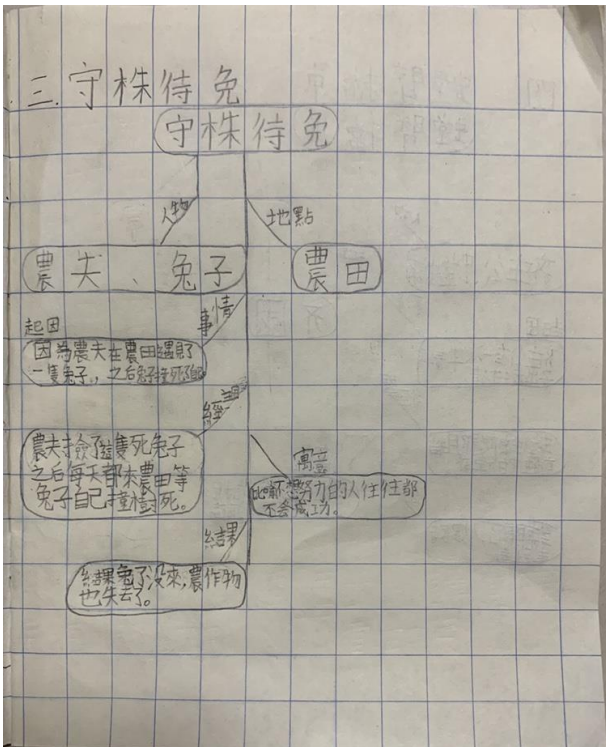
三.守株待兔

守株待兔

人物

地點

農夫、兔子

農田

事情

起因

因為農夫在農田遇到一隻兔子,之后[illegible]

經過

農夫撿到這隻死兔子之后每天都來農田等兔子自己撞樹死。

寓意

比喻不努力的人往往都不會成功。

結果

結果兔子沒來,農作物也失去了。